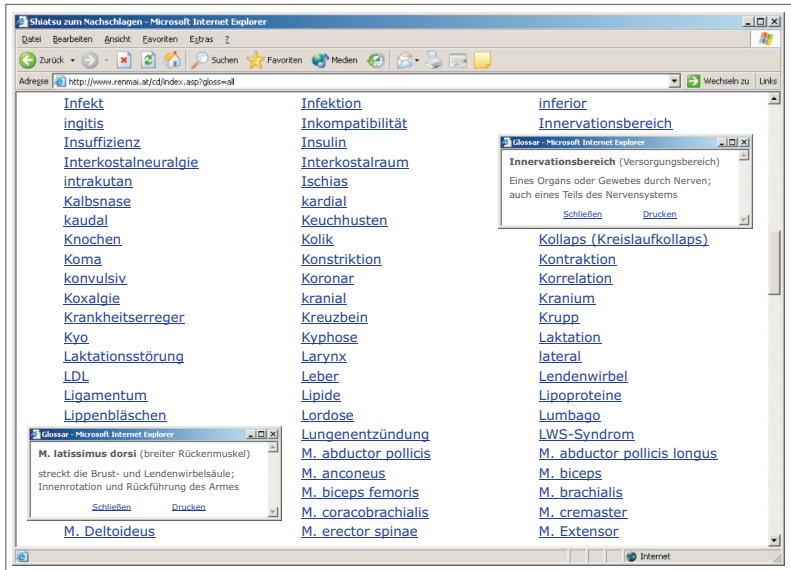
Shiatsu zum Nachschlagen - Microsoft Internet Explorer

Datei Bearbeiten Ansicht Favoriten Extras ?

Zurück Suchen Favoriten Medien

Adresse http://www.renmai.at/cd/index.asp?gloss=all Wechseln zu Links

Infekt
ingitis
Insuffizienz
Interkostalneuralgie
intrakutan
Kalbsnase
kaudal
Knochen
Koma
konvulsiv
Koxalgie
Krankheitserreger
Kyo
Laktationsstörung
LDL
Ligamentum
Lippenbläschen

Glossar - Microsoft Internet Explorer

M. latissimus dorsi (breiter Rückenmuskel)

streckt die Brust- und Lendenwirbelsäule; Innenrotation und Rückführung des Armes

Schließen Drucken

M. Deltoideus

Infektion
Inkompatibilität
Insulin
Interkostalraum
Ischias
kardial
Keuchhusten
Kolik
Konstriktion
Koronar
kranial
Kreuzbein
Kyphose
Larynx
Leber
Lipide
Lordose
Lungenentzündung
M. abductor pollicis
M. anconeus
M. biceps femoris
M. coracobrachialis
M. erector spinae

inferior
Innervationsbereich

Glossar - Microsoft Internet Explorer

Innervationsbereich (Versorgungsbereich)

Eines Organs oder Gewebes durch Nerven; auch eines Teils des Nervensystems

Schließen Drucken

Kollaps (Kreislaufkollaps)
Kontraktion
Korrelation
Kranium
Krupp
Laktation
lateral
Lendenwirbel
Lipoproteine
Lumbago
LWS-Syndrom
M. abductor pollicis longus
M. biceps
M. brachialis
M. cremaster
M. Extensor

Internet